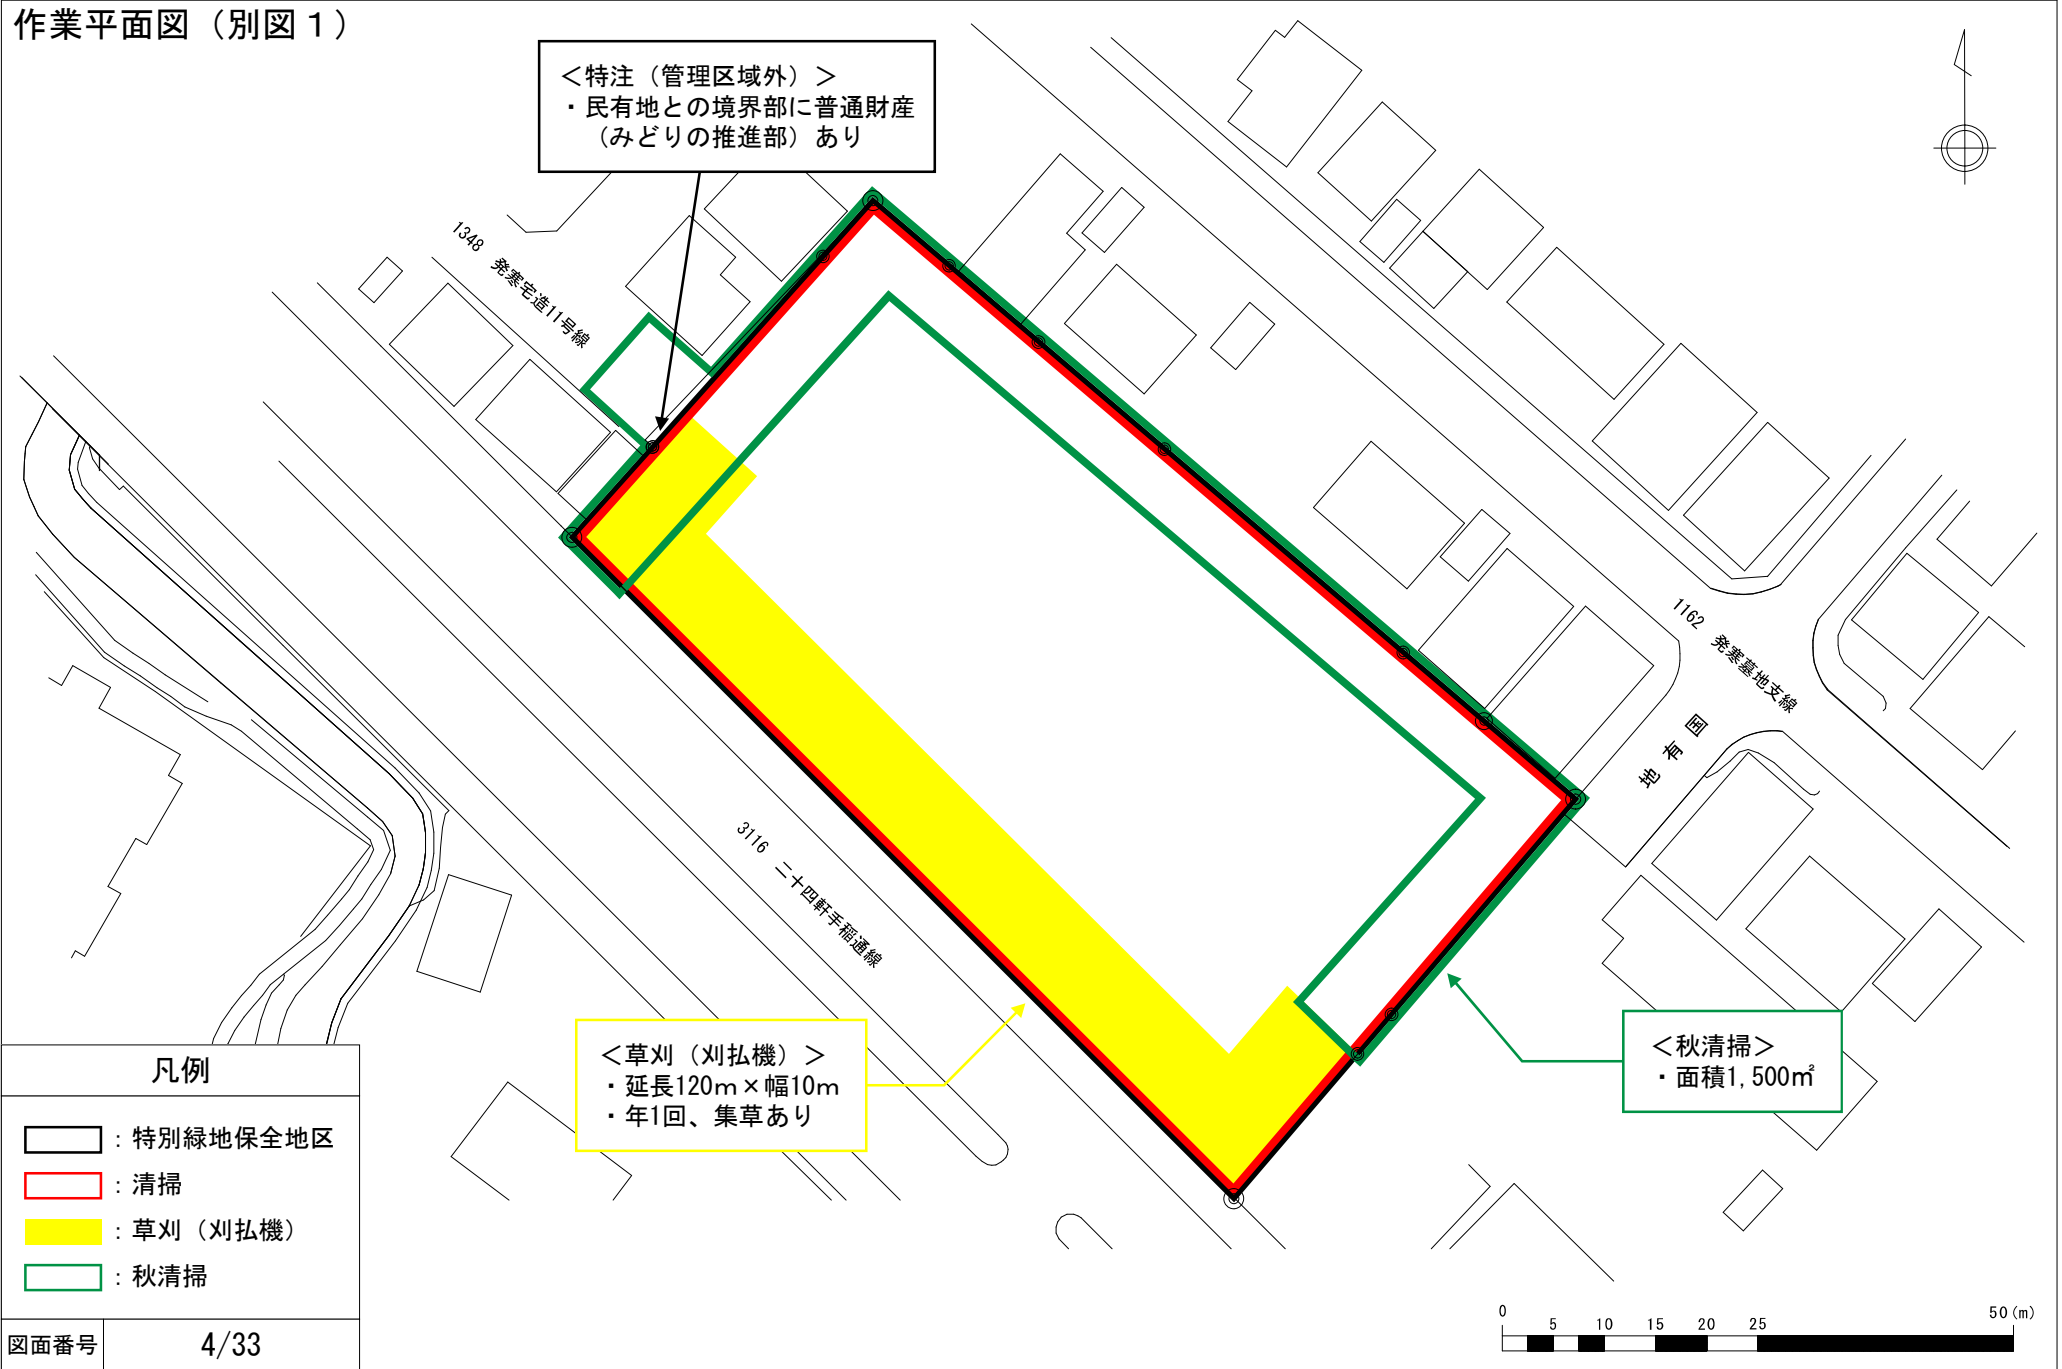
作業平面図（別図１）

＜特注（管理区域外）＞
・民有地との境界部に普通財産（みどりの推進部）あり

1348 発寒宅造11号線

1162 発寒墓地支線

国有地

3116 二十四軒手稲通線

＜草刈（刈払機）＞
・延長120m×幅10m
・年1回、集草あり

＜秋清掃＞
・面積1, 500㎡

凡例
：特別緑地保全地区
：清掃
：草刈（刈払機）
：秋清掃

図面番号 4/33

0 5 10 15 20 25 50 (m)